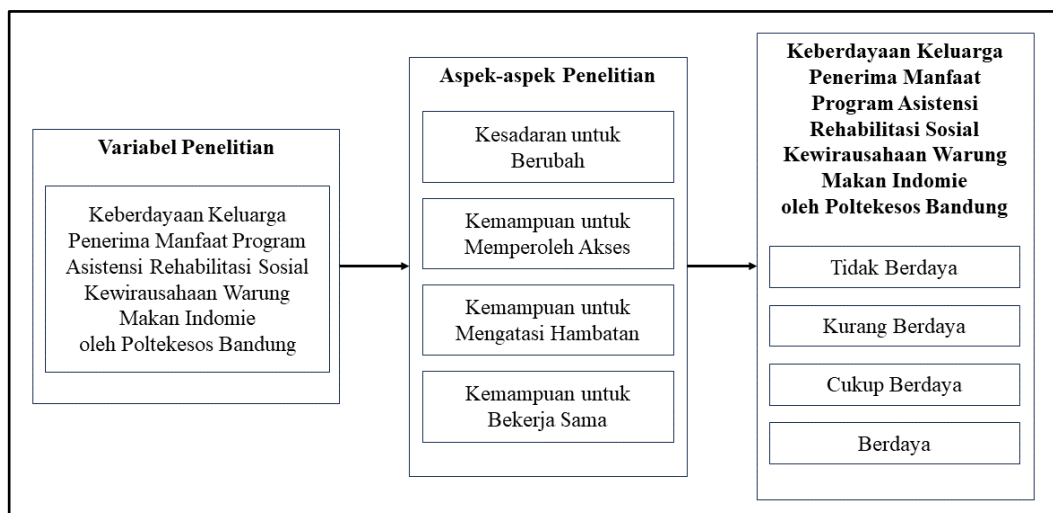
Variabel Penelitian

Keberdayaan Keluarga Penerima Manfaat Program Asistensi Rehabilitasi Sosial Kewirausahaan Warung Makan Indomie oleh Poltekesos Bandung

Aspek-aspek Penelitian

Kesadaran untuk Berubah

Kemampuan untuk Memperoleh Akses

Kemampuan untuk Mengatasi Hambatan

Kemampuan untuk Bekerja Sama

Keberdayaan Keluarga Penerima Manfaat Program Asistensi Rehabilitasi Sosial Kewirausahaan Warung Makan Indomie oleh Poltekesos Bandung

Tidak Berdaya

Kurang Berdaya

Cukup Berdaya

Berdaya